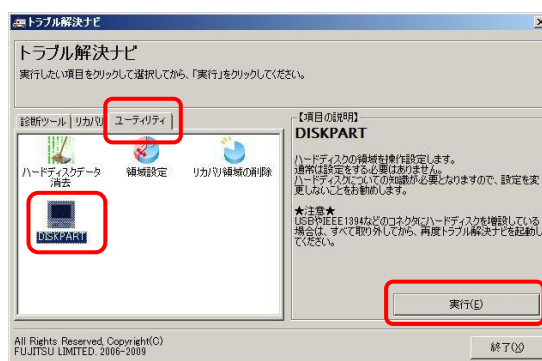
トラブル解決ナビ

トラブル解決ナビ
実行したい項目をクリックして選択してから、「実行」をクリックしてください。

診断ツール | リカバリ | ユーティリティ

ハードディスクデータ消去
領域設定
リカバリ領域の削除
DISKPART

【項目の説明】
DISKPART

ハードディスクの領域を操作設定します。
通常は設定をする必要はありません。
ハードディスクについての知識が必要となりますので、設定を変更しないことをお勧めします。

★注意★
USBやIEEE1394などのコネクタにハードディスクを増設している場合は、すべて取り外してから、再度トラブル解決ナビを起動してください。

実行(E)

All Rights Reserved, Copyright(C) FUJITSU LIMITED. 2006-2009

終了(X)